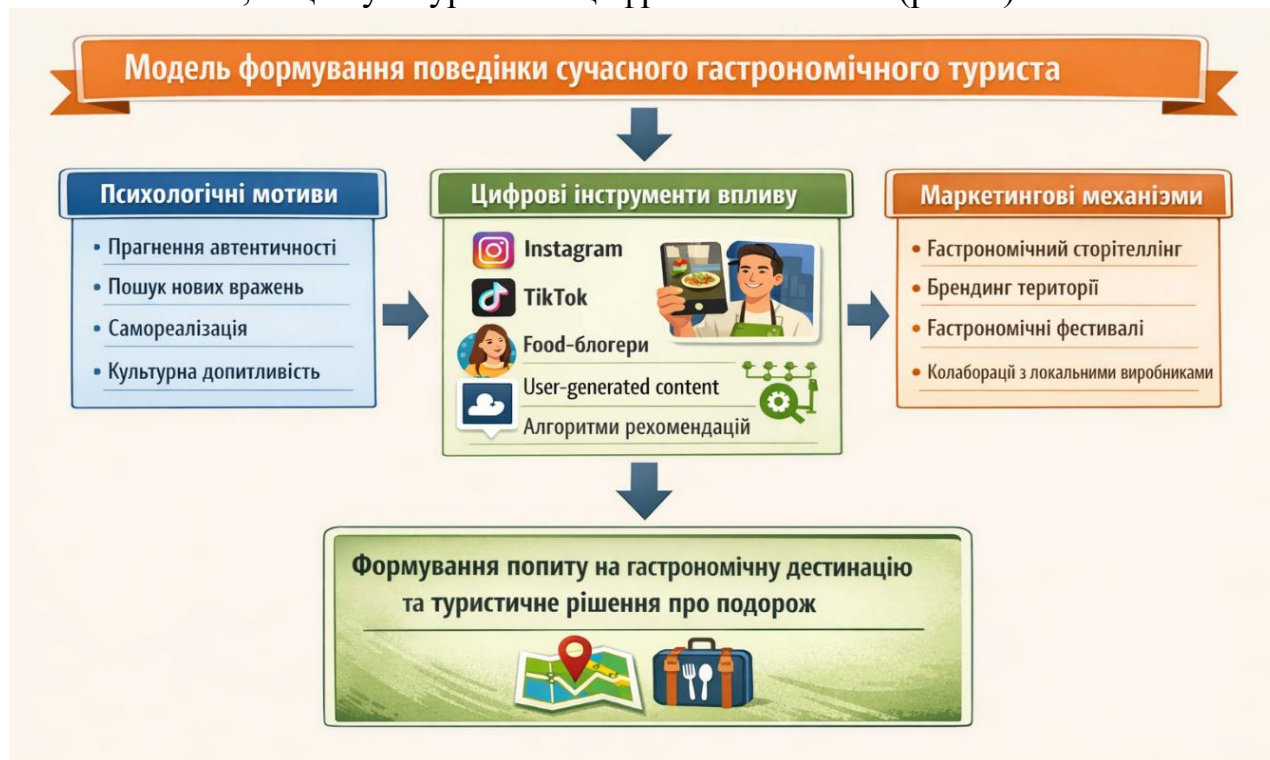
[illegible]

Модель формування поведінки сучасного гастрономічного туриста

Психологічні мотиви

• Прагнення автентичності
• Пошук нових вражень
• Самореалізація
• Культурна допитливість

Цифрові інструменти впливу

Instagram
TikTok
Food-блогери
User-generated content
Алгоритми рехомендацій

Маркетингові механізми

• Гастрономічний сторітеллінг
• Брендинг території
• Гастрономічні фестивалі
• Колабораці з локальними виробниками

Формування попиту на гастрономічну дестинацію та туристичне рішення про подорож